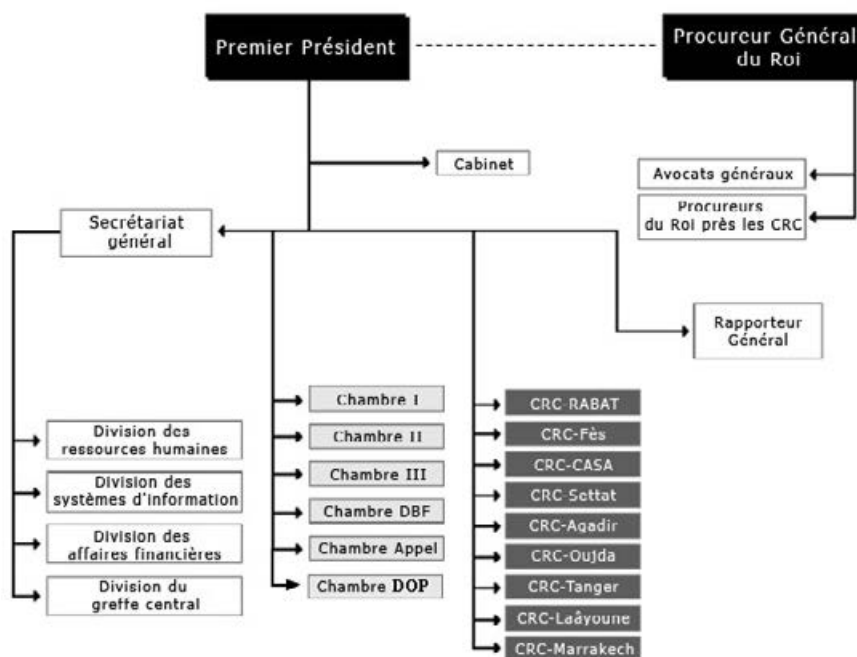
Premier Président

Procureur Général du Roi

Cabinet

Avocats généraux

Procureurs du Roi près les CRC

Secrétariat général

Rapporteur Général

Division des ressources humaines

Division des systèmes d'information

Division des affaires financières

Division du greffe central

Chambre I

Chambre II

Chambre III

Chambre DBF

Chambre Appel

Chambre DOP

CRC-RABAT

CRC-Fès

CRC-CASA

CRC-Settat

CRC-Agadir

CRC-Oujda

CRC-Tanger

CRC-Laâyoune

CRC-Marrakech